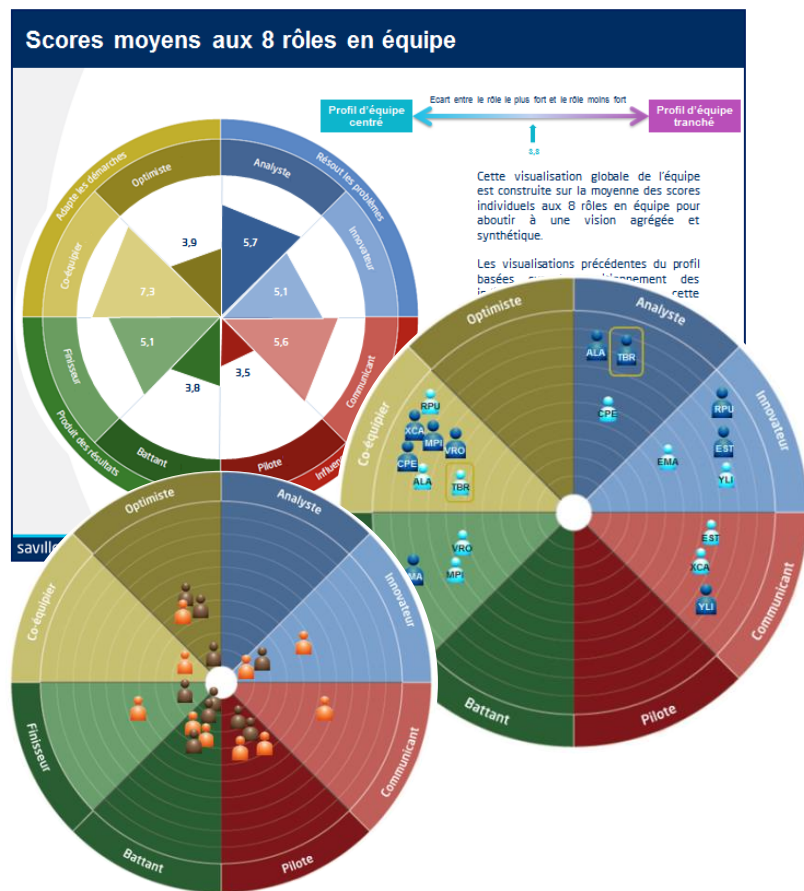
Scores moyens aux 8 rôles en équipe

Ecart entre le rôle le plus fort et le rôle moins fort

Profil d'équipe centré

Profil d'équipe tranché

3,8

Cette visualisation globale de l'équipe est construite sur la moyenne des scores individuels aux 8 rôles en équipe pour aboutir à une vision agrégée et synthétique.

Les visualisations précédentes du profil basées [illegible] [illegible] des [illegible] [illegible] cette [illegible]

Adapte les démarches
Optimiste
Analyste
Résout les problèmes
Innovateur
Co-équipier
Finisseur
Produit des résultats
Battant
Pilote
Influe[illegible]
Communicant

3,9
5,7
7,3
5,1
5,1
5,6
3,8
3,5

savill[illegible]

Optimiste
Analyste
Innovateur
Co-équipier
Communicant
Battant
Pilote

ALA
TBR
CPE
RPU
EST
EMA
YLI
RPU
XCA
MPI
VRO
CPE
ALA
TBR
VRO
MPI
MA
EST
XCA
YLI

Optimiste
Analyste
Innovateur
Co-équipier
Finisseur
Communicant
Battant
Pilote